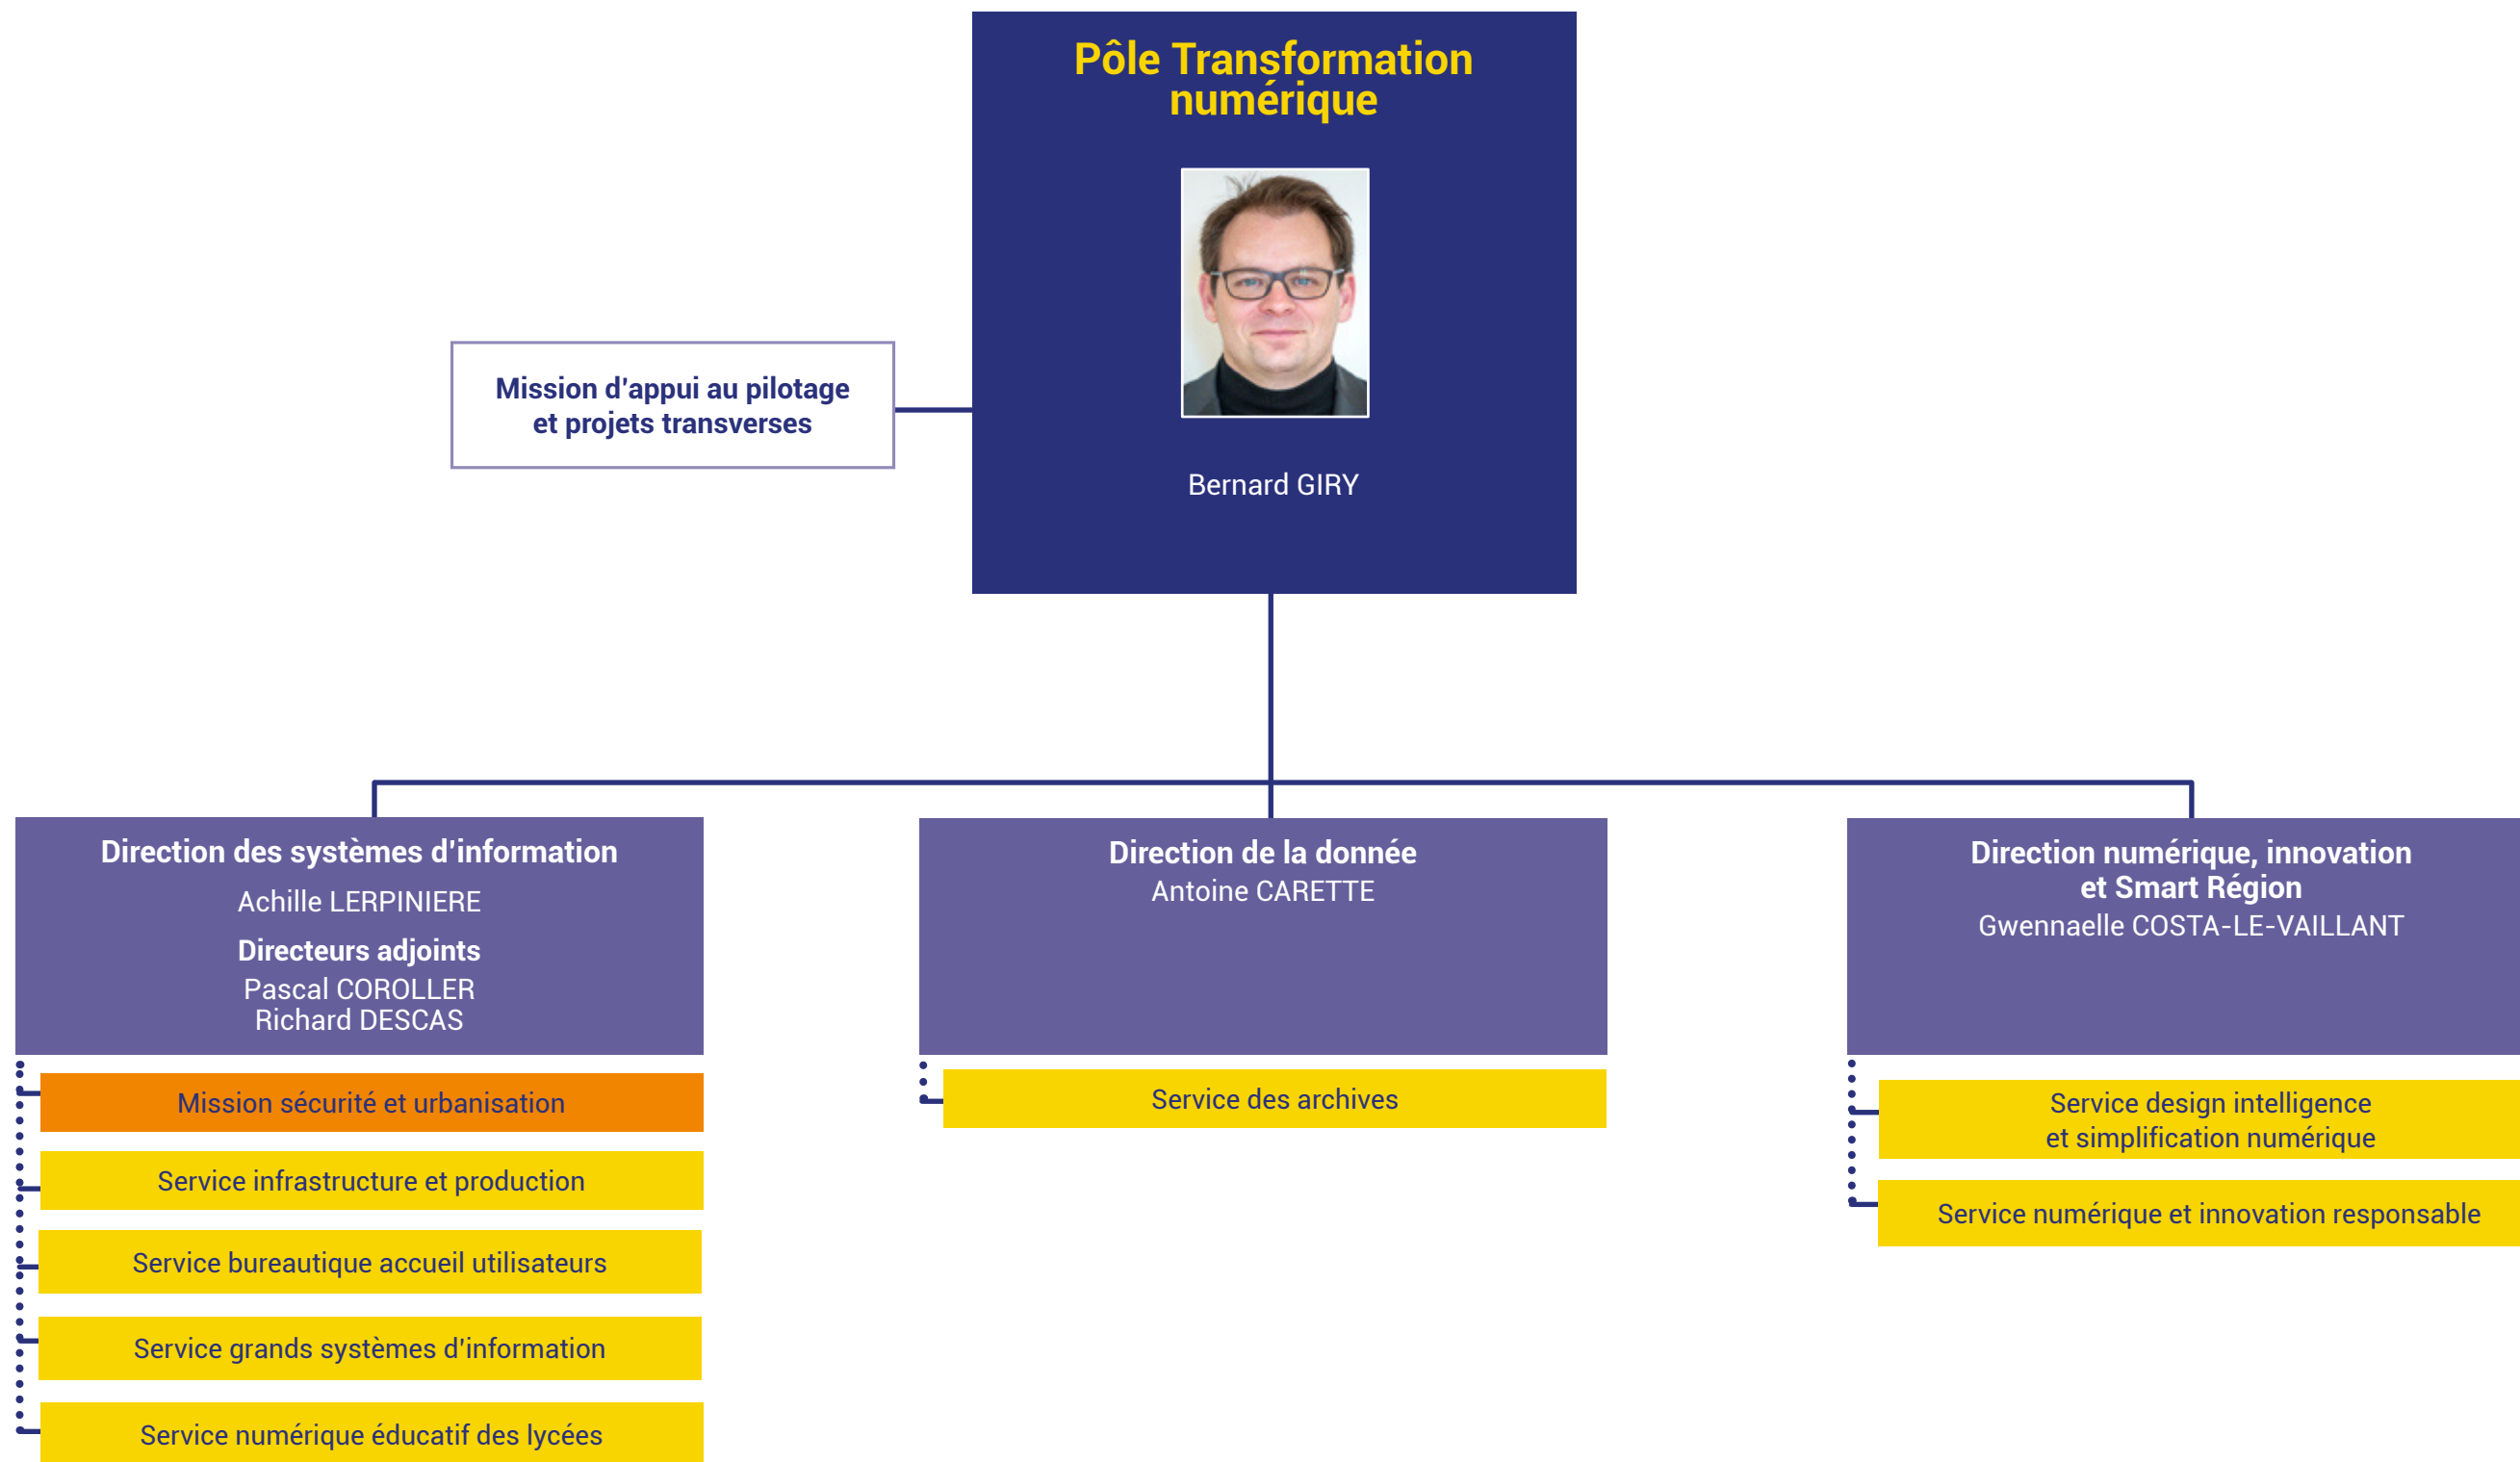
Pôle Transformation numérique

Bernard GIRY

Mission d'appui au pilotage et projets transverses

Direction des systèmes d'information
Achille LERPINIERE
Directeurs adjoints
Pascal COROLLER
Richard DESCAS

Mission sécurité et urbanisation

Service infrastructure et production

Service bureautique accueil utilisateurs

Service grands systèmes d'information

Service numérique éducatif des lycées

Direction de la donnée
Antoine CARETTE

Service des archives

Direction numérique, innovation et Smart Région
Gwennaelle COSTA-LE-VAILLANT

Service design intelligence et simplification numérique

Service numérique et innovation responsable